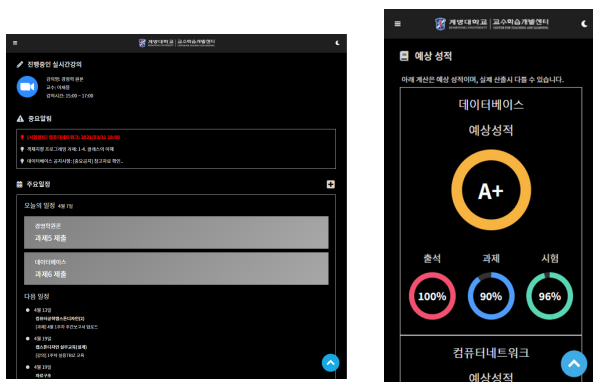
계명대학교 | 교수학습개발센터

진행중인 실시간강의

강의명: 경영학원론
교수: 이새롬
강의시간: 15:00 ~ 17:00

중요알림

[시험일정] 컴퓨터네트워크 중간고사 18:00

계획지원 프로그램 안내 1-4, 공개소식 이제

데이터베이스 공지사항: [중요공지] 참고자료 확인...

주요일정

오늘의 일정 4월 7일

경영학원론
과제5 제출

데이터베이스
과제6 제출

다음 일정

4월 12일
컴퓨터네트워크(이론)
[과제] 4월 1주차 주간보고서 업로드

4월 19일
캡스톤디자인 심수교육(문제)
[강의] 1주차 전공기초 교육

4월 19일
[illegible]

계명대학교 | 교수학습개발센터

예상 성적

아래 계산은 예상 성적이며, 실제 산출시 다를 수 있습니다.

데이터베이스

예상성적

A+

출석
100%

과제
90%

시험
96%

컴퓨터네트워크

예상성적